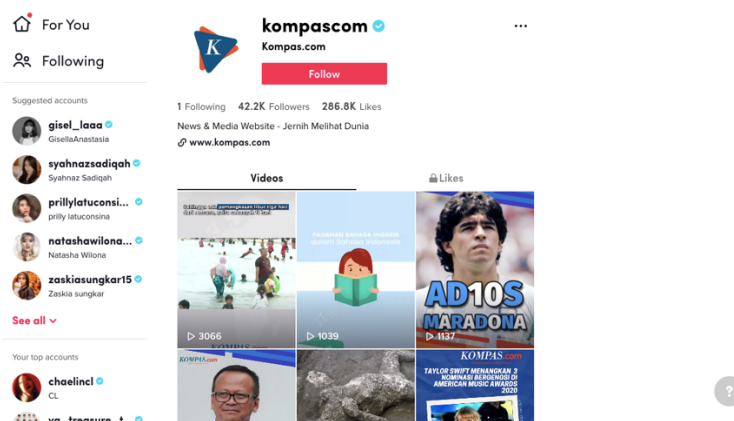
For You

Following

Suggested accounts

gisel\_laaa
GisellaAnastasia

syahnazsadiqah
Syahnaz Sadiqah

prillylatuconsi...
prilly latuconsina

natashawilona...
Natasha Wilona

zaskiasungkar15
Zaskia sungkar

See all

Your top accounts

chaelincl
CL

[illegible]

kompascom
Kompas.com

Follow

···

1 Following 42.2K Followers 286.8K Likes

News & Media Website - Jernih Melihat Dunia

www.kompas.com

Videos

Likes

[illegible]

3066

PEDOMAN BAHASA INGGRIS dalam Bahasa Indonesia

1039

AD10S MARADONA

1137

KOMPAS.com

KOMPAS.com

KOMPAS.com

TAYLOR SWIFT MENANGKAN 3 NOMINASI BERGENGSI DI AJANG AMERICAN MUSIC AWARDS 2020